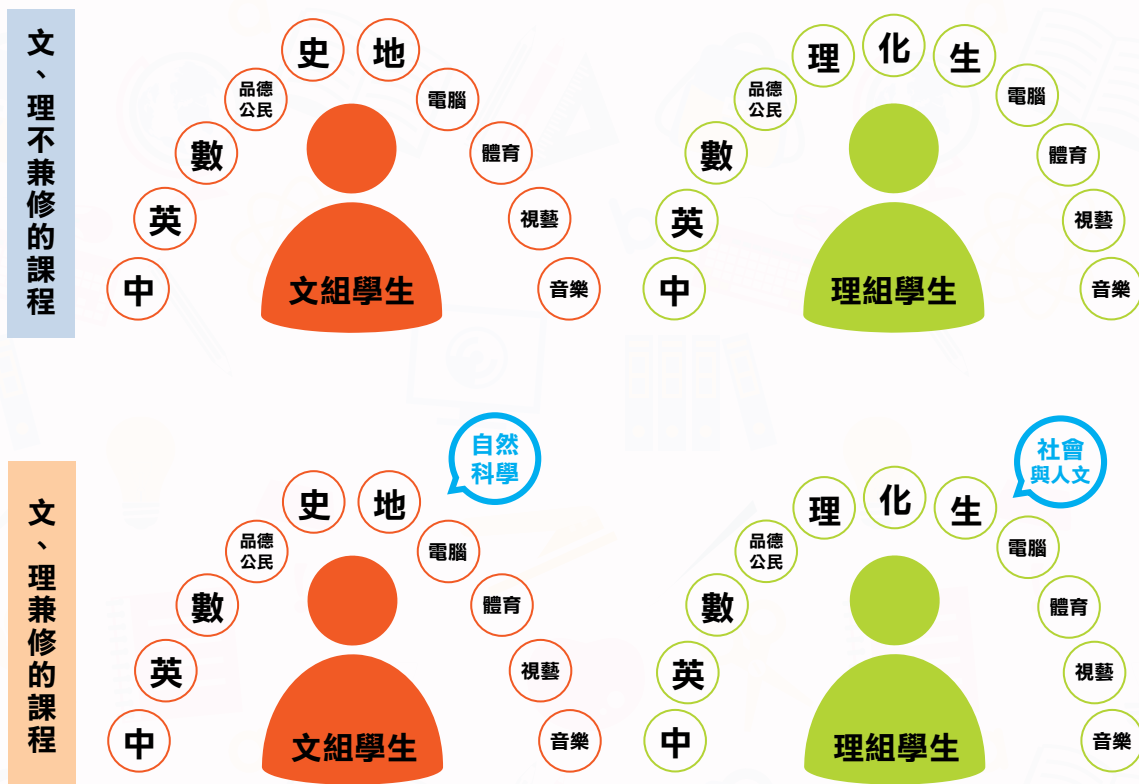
文、理不兼修的課程

中
英
數
品德公民
史
地
電腦
體育
視藝
音樂
文組學生

中
英
數
品德公民
理
化
生
電腦
體育
視藝
音樂
理組學生

文、理兼修的課程

自然科學
中
英
數
品德公民
史
地
電腦
體育
視藝
音樂
文組學生

社會與人文
中
英
數
品德公民
理
化
生
電腦
體育
視藝
音樂
理組學生